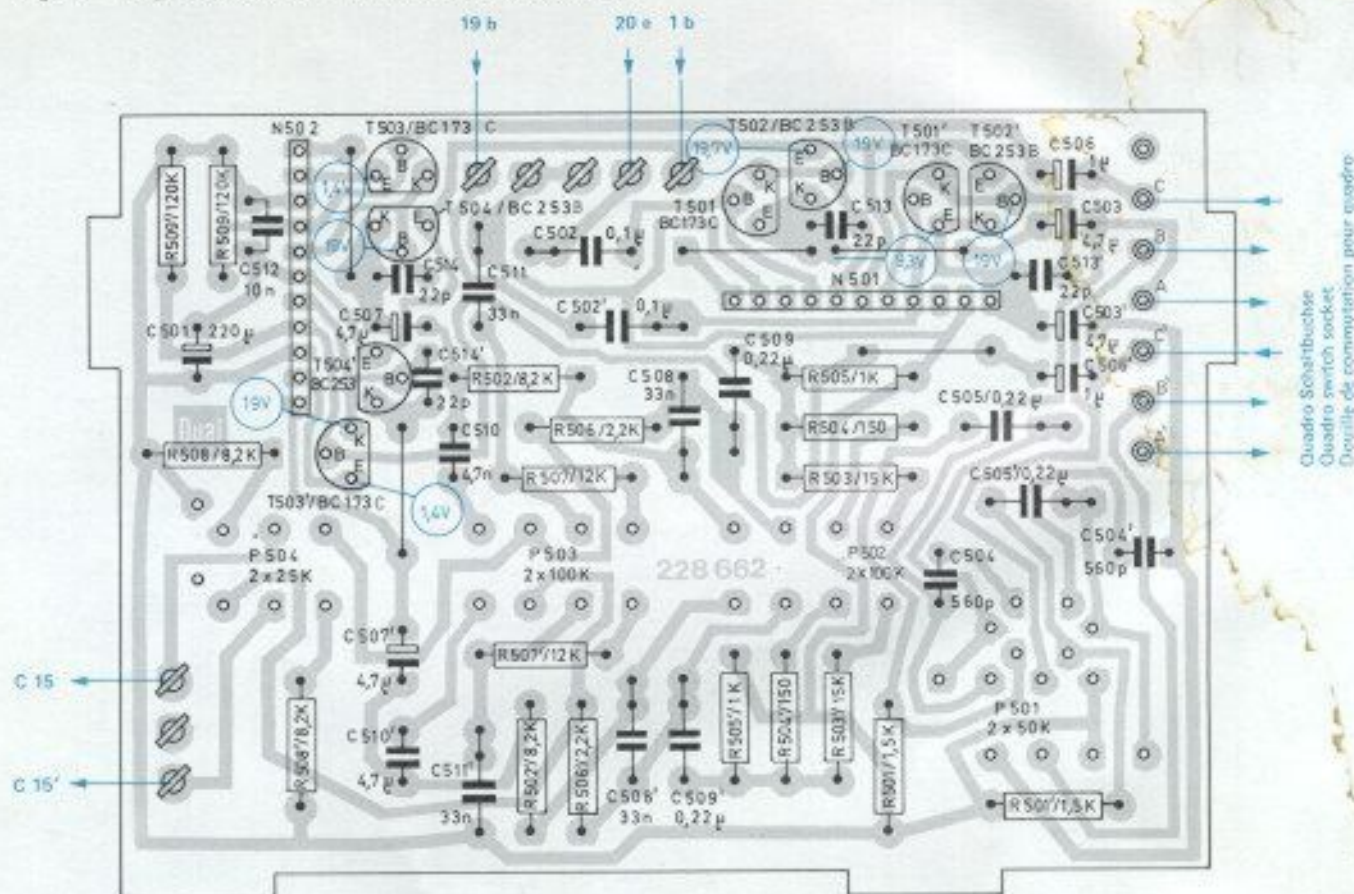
19 b
20 e
1 b

N50 2
T503/BC173 C
T502/BC 253 B
T501' BC173C
T502' BC 253 B
C506 1µ
C
C503 4,7µ
B
A
C503' 4,7µ
C'
C506' 1µ
B'
A'

Quadro Schaltbuchse
Quadro switch socket
Douille de commutation pour quadro

R509'/120K
R509/120K
C512 10 n
1,4V
19V
T504/BC 253B
19,7V
19V
T501 BC173C
C502 0,1µ
C513 22p
8,3V
19V
C513' 22p
C514 22p
C511 33n
N 501
C507 4,7µ
C502' 0,1µ
C501 220µ
T504' BC253
C514' 22p
R502/8,2K
C509 0,22µ
C508 33n
R505/1K
19V
R506/2,2K
R504/150
C505/0,22µ
C510 4,7n
R508/8,2K
R507/12K
R503/15K
C505'/0,22µ
T503'/BC 173 C
1,4V
P504 2x25K
P503 2x100K
228 662
P502 2x100K
C504 560p
C504' 560p
C507' 4,7µ
R507'/12K
C 15
C 15'
R508'/8,2K
C510' 4,7µ
C511' 33n
R502'/8,2K
R506'/2,2K
C508' 33n
C509' 0,22µ
R505'/1 K
R504'/150
R503'/15K
R501'/1,5K
P501 2x50K
R501/1,5K